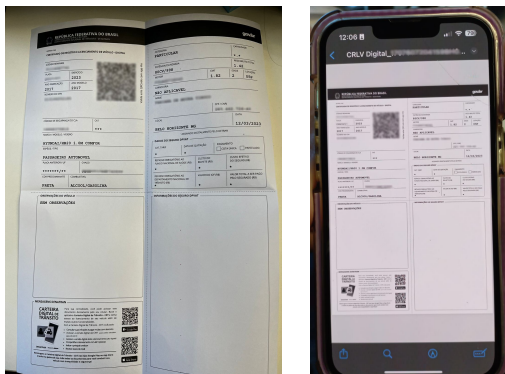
REPÚBLICA FEDERATIVA DO BRASIL
2022
2017
PARTICULAR
1.60
1.60
NÃO APLICÁVEL
SEGURO OBRIGATÓRIO
12/03/2023
AUTOMÓVEL/B 1.0 COMPTR
PASSAGEIRO AUTOMÓVEL
PRETA ALCOOL/GASOLINA
OBSERVAÇÕES DO VEÍCULO
SEM OBSERVAÇÕES
CARTEIRA DIGITAL DE TRÂNSITO

12:06
CRLV Digital_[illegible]
REPÚBLICA FEDERATIVA DO BRASIL
12/03/2023
AUTOMÓVEL/B 1.0 COMPTR
SEM OBSERVAÇÕES
CARTEIRA DIGITAL DE TRÂNSITO